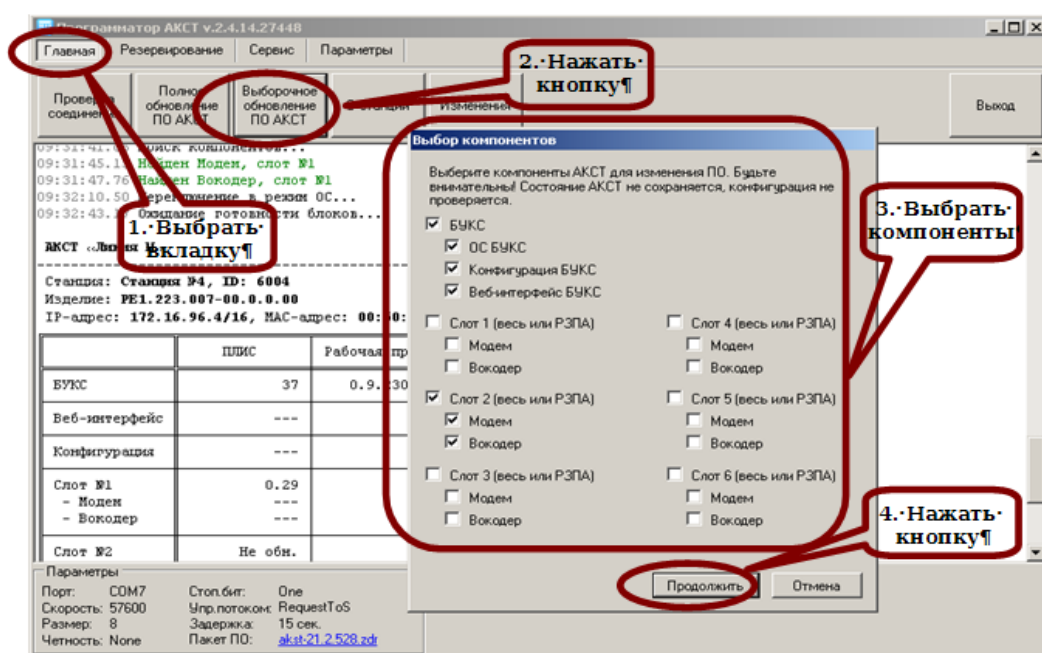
Программатор АКСТ v.2.4.14.27448

Главная | Резервирование | Сервис | Параметры

Проверить соединение | Полное обновление ПО АКСТ | Выборочное обновление ПО АКСТ | Станции | Изменения | Выход

2.·Нажать· кнопку¶

09:31:41.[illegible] Поиск компонентов...
09:31:45.1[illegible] Найден Модем, слот №1
09:31:47.76 Найден Вокодер, слот №1
09:32:10.50 Переключение в режим ОС...
09:32:43.1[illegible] Ожидание готовности блоков...

1.·Выбрать· вкладку¶

АКСТ «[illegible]»

Станция: Станция №4, ID: 6004
Изделие: РЕ1.223.007-00.0.00.00
IP-адрес: 172.16.96.4/16, MAC-адрес: 00:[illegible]0:

| | ПЛИС | Рабочая пр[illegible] |
|---|---|---|
| БУКС | 37 | 0.9.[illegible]30 |
| Веб-интерфейс | --- | |
| Конфигурация | --- | |
| Слот №1 - Модем - Вокодер | 0.29 --- --- | |
| Слот №2 | Не обн. | |

Параметры
Порт: COM7 | Стоп.бит: One
Скорость: 57600 | Упр.потоком: RequestToS
Размер: 8 | Задержка: 15 сек.
Четность: None | Пакет ПО: akst-21.2.528.zdr

Выбор компонентов

Выберите компоненты АКСТ для изменения ПО. Будьте внимательны! Состояние АКСТ не сохраняется, конфигурация не проверяется.

БУКС
ОС БУКС
Конфигурация БУКС
Веб-интерфейс БУКС

3.·Выбрать· компоненты¶

Слот 1 (весь или РЗПА)
Модем
Вокодер
Слот 4 (весь или РЗПА)
Модем
Вокодер
Слот 2 (весь или РЗПА)
Модем
Вокодер
Слот 5 (весь или РЗПА)
Модем
Вокодер
Слот 3 (весь или РЗПА)
Модем
Вокодер
Слот 6 (весь или РЗПА)
Модем
Вокодер

4.·Нажать· кнопку¶

Продолжить | Отмена